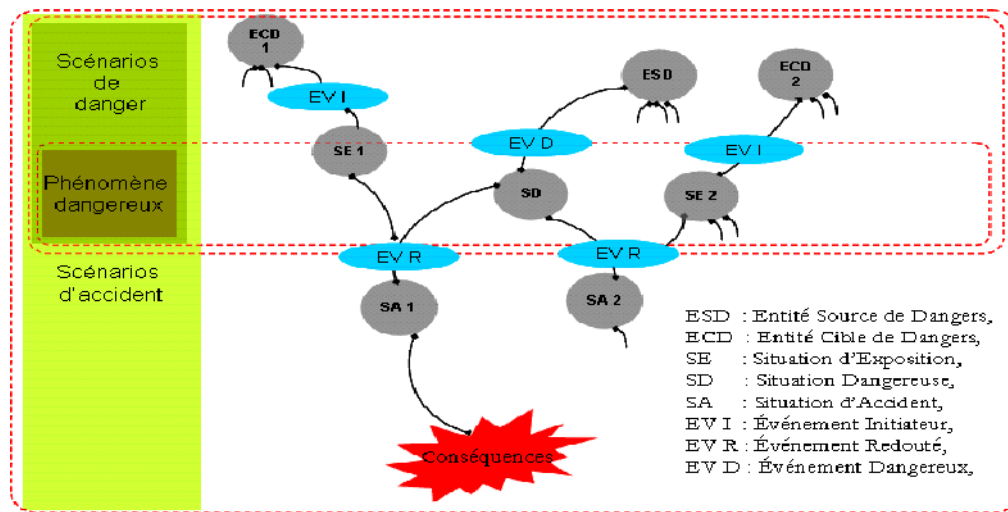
Scénarios de danger

Phénomène dangereux

Scénarios d'accident

ECD 1

EV I

ESD

ECD 2

SE 1

EV D

EV I

SD

SE 2

EV R

EV R

SA 1

SA 2

Conséquences

ESD : Entité Source de Dangers,
ECD : Entité Cible de Dangers,
SE : Situation d'Exposition,
SD : Situation Dangereuse,
SA : Situation d'Accident,
EV I : Événement Initiateur,
EV R : Événement Redouté,
EV D : Événement Dangereux,